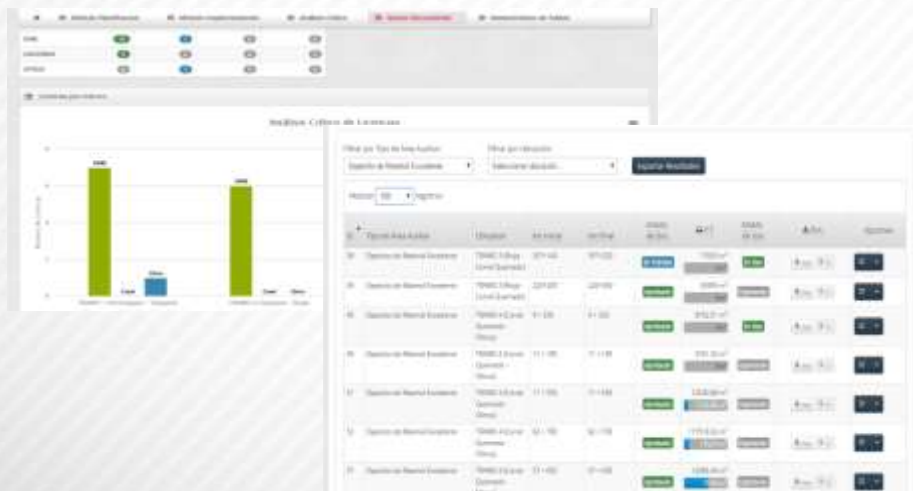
Análise Crítica de Licenças

Filtrar por Tipo de Área Auxiliar

Depósito de Material Excedente

Filtrar por Ubicación

Seleccionar ubicación...

Exportar Resultados

Mostrar 100 registros

Depósito de Material Excedente

Depósito de Material Excedente

Depósito de Material Excedente

Depósito de Material Excedente

Depósito de Material Excedente

Depósito de Material Excedente

Depósito de Material Excedente

Opciones